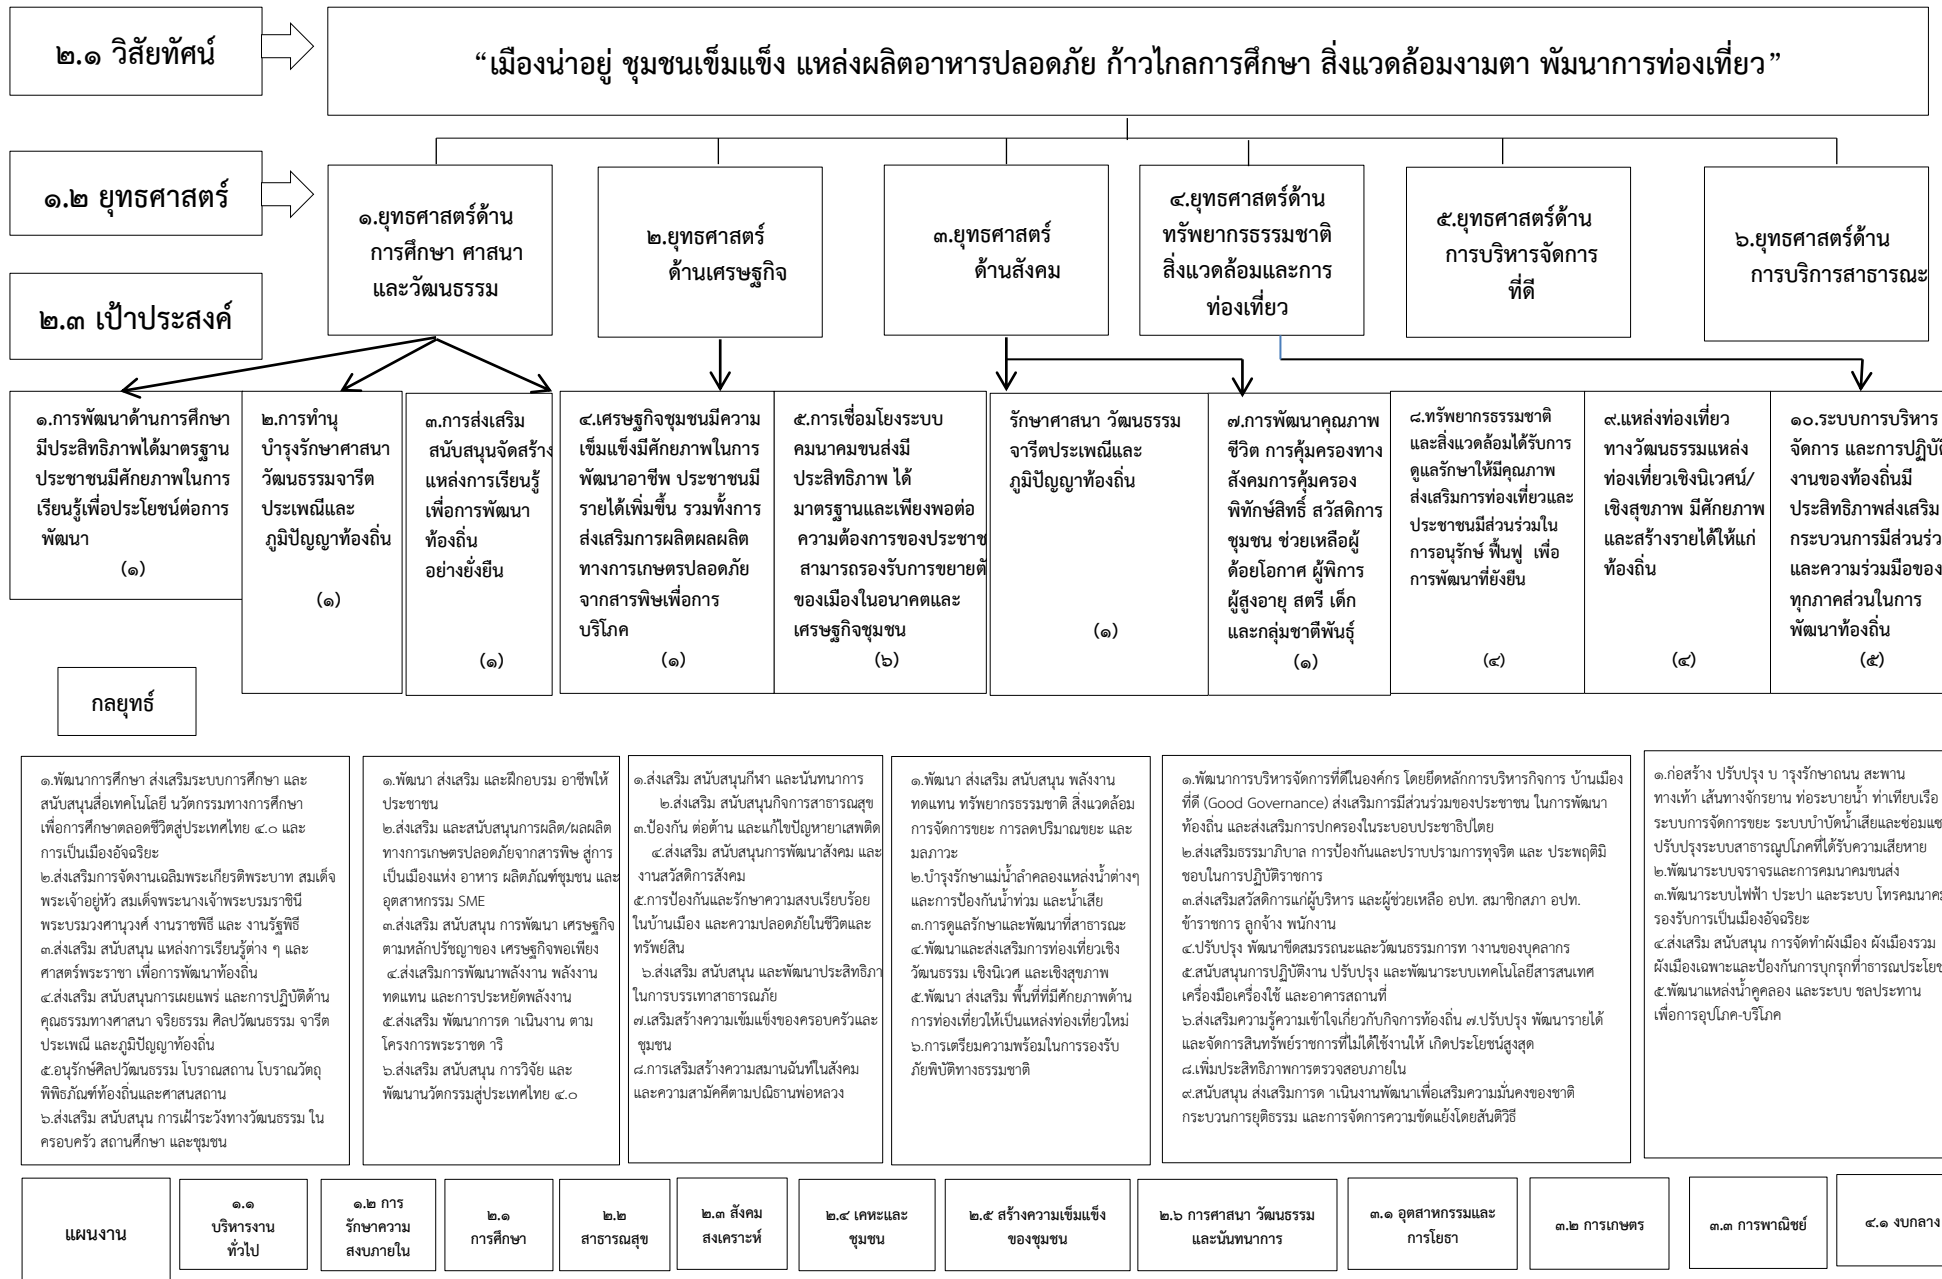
๒.๑ วิสัยทัศน์

"เมืองน่าอยู่ ชุมชนเข้มแข็ง แหล่งผลิตอาหารปลอดภัย ก้าวไกลการศึกษา สิ่งแวดล้อมงามตา พัฒนาการท่องเที่ยว"

๑.๒ ยุทธศาสตร์

๒.๓ เป้าประสงค์

๑.ยุทธศาสตร์ด้านการศึกษา ศาสนา และวัฒนธรรม

๒.ยุทธศาสตร์ ด้านเศรษฐกิจ

๓.ยุทธศาสตร์ ด้านสังคม

๔.ยุทธศาสตร์ด้านทรัพยากรธรรมชาติ สิ่งแวดล้อมและการท่องเที่ยว

๕.ยุทธศาสตร์ด้านการบริหารจัดการที่ดี

๖.ยุทธศาสตร์ด้านการบริการสาธารณะ

๑.การพัฒนาด้านการศึกษามีประสิทธิภาพได้มาตรฐาน ประชาชนมีศักยภาพในการเรียนรู้เพื่อประโยชน์ต่อการพัฒนา (๑)

๒.การทำนุบำรุงรักษาศาสนา วัฒนธรรมจารีตประเพณีและภูมิปัญญาท้องถิ่น (๑)

๓.การส่งเสริม สนับสนุนจัดสร้างแหล่งการเรียนรู้เพื่อการพัฒนาท้องถิ่น อย่างยั่งยืน (๑)

๔.เศรษฐกิจชุมชนมีความเข้มแข็งมีศักยภาพในการพัฒนาอาชีพ ประชาชนมีรายได้เพิ่มขึ้น รวมทั้งการส่งเสริมการผลิตผลผลิตทางการเกษตรปลอดภัยจากสารพิษเพื่อการบริโภค (๑)

๕.การเชื่อมโยงระบบคมนาคมขนส่งมีประสิทธิภาพ ได้มาตรฐานและเพียงพอต่อความต้องการของประชาช สามารถรองรับการขยายตั ของเมืองในอนาคตและเศรษฐกิจชุมชน (๖)

รักษาศาสนา วัฒนธรรม จารีตประเพณีและภูมิปัญญาท้องถิ่น (๑)

๗.การพัฒนาคุณภาพชีวิต การคุ้มครองทางสังคมการคุ้มครองพิทักษ์สิทธิ์ สวัสดิการชุมชน ช่วยเหลือผู้ด้อยโอกาศ ผู้พิการ ผู้สูงอายุ สตรี เด็ก และกลุ่มชาติพันธุ์ (๑)

๘.ทรัพยากรธรรมชาติและสิ่งแวดล้อมได้รับการดูแลรักษาให้มีคุณภาพ ส่งเสริมการท่องเที่ยวและประชาชนมีส่วนร่วมในการอนุรักษ์ ฟื้นฟู เพื่อการพัฒนาที่ยั่งยืน (๔)

๙.แหล่งท่องเที่ยวทางวัฒนธรรมแหล่งท่องเที่ยวเชิงนิเวศน์/เชิงสุขภาพ มีศักยภาพและสร้างรายได้ให้แก่ท้องถิ่น (๔)

๑๐.ระบบการบริหารจัดการ และการปฏิบัติงานของท้องถิ่นมีประสิทธิภาพส่งเสริมกระบวนการมีส่วนร่ว และความร่วมมือของทุกภาคส่วนในการพัฒนาท้องถิ่น (๕)

กลยุทธ์

๑.พัฒนาการศึกษา ส่งเสริมระบบการศึกษา และสนับสนุนสื่อเทคโนโลยี นวัตกรรมทางการศึกษาเพื่อการศึกษาตลอดชีวิตสู่ประเทศไทย ๔.๐ และการเป็นเมืองอัจฉริยะ
๒.ส่งเสริมการจัดงานเฉลิมพระเกียรติพระบาท สมเด็จพระเจ้าอยู่หัว สมเด็จพระนางเจ้าพระบรมราชินี พระบรมวงศานุวงศ์ งานราชพิธี และ งานรัฐพิธี
๓.ส่งเสริม สนับสนุน แหล่งการเรียนรู้ต่าง ๆ และศาสตร์พระราชา เพื่อการพัฒนาท้องถิ่น
๔.ส่งเสริม สนับสนุนการเผยแพร่ และการปฏิบัติด้านคุณธรรมทางศาสนา จริยธรรม ศิลปวัฒนธรรม จารีตประเพณี และภูมิปัญญาท้องถิ่น
๕.อนุรักษ์ศิลปวัฒนธรรม โบราณสถาน โบราณวัตถุ พิพิธภัณฑ์ท้องถิ่นและศาสนสถาน
๖.ส่งเสริม สนับสนุน การเฝ้าระวังทางวัฒนธรรม ในครอบครัว สถานศึกษา และชุมชน

๑.พัฒนา ส่งเสริม และฝึกอบรม อาชีพให้ประชาชน
๒.ส่งเสริม และสนับสนุนการผลิต/ผลผลิตทางการเกษตรปลอดภัยจากสารพิษ สู่การเป็นเมืองแห่ง อาหาร ผลิตภัณฑ์ชุมชน และอุตสาหกรรม SME
๓.ส่งเสริม สนับสนุน การพัฒนา เศรษฐกิจตามหลักปรัชญาของ เศรษฐกิจพอเพียง
๔.ส่งเสริมการพัฒนาพลังงาน พลังงานทดแทน และการประหยัดพลังงาน
๕.ส่งเสริม พัฒนาการด าเนินงาน ตามโครงการพระราชด าริ
๖.ส่งเสริม สนับสนุน การวิจัย และพัฒนานวัตกรรมสู่ประเทศไทย ๔.๐

๑.ส่งเสริม สนับสนุนกีฬา และนันทนาการ
๒.ส่งเสริม สนับสนุนกิจการสาธารณสุข
๓.ป้องกัน ต่อต้าน และแก้ไขปัญหายาเสพติด
๔.ส่งเสริม สนับสนุนการพัฒนาสังคม และงานสวัสดิการสังคม
๕.การป้องกันและรักษาความสงบเรียบร้อยในบ้านเมือง และความปลอดภัยในชีวิตและทรัพย์สิน
๖.ส่งเสริม สนับสนุน และพัฒนาประสิทธิภา ในการบรรเทาสาธารณภัย
๗.เสริมสร้างความเข้มแข็งของครอบครัวและชุมชน
๘.การเสริมสร้างความสมานฉันท์ในสังคม และความสามัคคีตามปณิธานพ่อหลวง

๑.พัฒนา ส่งเสริม สนับสนุน พลังงานทดแทน ทรัพยากรธรรมชาติ สิ่งแวดล้อม การจัดการขยะ การลดปริมาณขยะ และมลภาวะ
๒.บำรุงรักษาแม่น้ำลำคลองแหล่งน้ำต่างๆ และการป้องกันน้ำท่วม และน้ำเสีย
๓.การดูแลรักษาและพัฒนาที่สาธารณะ
๔.พัฒนาและส่งเสริมการท่องเที่ยวเชิงวัฒนธรรม เชิงนิเวศ และเชิงสุขภาพ
๕.พัฒนา ส่งเสริม พื้นที่ที่มีศักยภาพด้านการท่องเที่ยวให้เป็นแหล่งท่องเที่ยวใหม่
๖.การเตรียมความพร้อมในการรองรับภัยพิบัติทางธรรมชาติ

๑.พัฒนาการบริหารจัดการที่ดีในองค์กร โดยยึดหลักการบริหารกิจการ บ้านเมืองที่ดี (Good Governance) ส่งเสริมการมีส่วนร่วมของประชาชน ในการพัฒนาท้องถิ่น และส่งเสริมการปกครองในระบอบประชาธิปไตย
๒.ส่งเสริมธรรมาภิบาล การป้องกันและปราบปรามการทุจริต และ ประพฤติมิชอบในการปฏิบัติราชการ
๓.ส่งเสริมสวัสดิการแก่ผู้บริหาร และผู้ช่วยเหลือ อปท. สมาชิกสภา อปท. ข้าราชการ ลูกจ้าง พนักงาน
๔.ปรับปรุง พัฒนาขีดสมรรถนะและวัฒนธรรมการท างานของบุคลากร
๕.สนับสนุนการปฏิบัติงาน ปรับปรุง และพัฒนาระบบเทคโนโลยีสารสนเทศ เครื่องมือเครื่องใช้ และอาคารสถานที่
๖.ส่งเสริมความรู้ความเข้าใจเกี่ยวกับกิจการท้องถิ่น ๗.ปรับปรุง พัฒนารายได้ และจัดการสินทรัพย์ราชการที่ไม่ได้ใช้งานให้ เกิดประโยชน์สูงสุด
๘.เพิ่มประสิทธิภาพการตรวจสอบภายใน
๙.สนับสนุน ส่งเสริมการด าเนินงานพัฒนาเพื่อเสริมความมั่นคงของชาติ กระบวนการยุติธรรม และการจัดการความขัดแย้งโดยสันติวิธี

๑.ก่อสร้าง ปรับปรุง บ ารุงรักษาถนน สะพาน ทางเท้า เส้นทางจักรยาน ท่อระบายน้ำ ท่าเทียบเรือ ระบบการจัดการขยะ ระบบบำบัดน้ำเสียและซ่อมแซ ปรับปรุงระบบสาธารณูปโภคที่ได้รับความเสียหาย
๒.พัฒนาระบบจราจรและการคมนาคมขนส่ง
๓.พัฒนาระบบไฟฟ้า ประปา และระบบ โทรคมนาค รองรับการเป็นเมืองอัจฉริยะ
๔.ส่งเสริม สนับสนุน การจัดทำผังเมือง ผังเมืองรวม ผังเมืองเฉพาะและป้องกันการบุกรุกที่สาธารณประโย
๕.พัฒนาแหล่งน้ำคูคลอง และระบบ ชลประทาน เพื่อการอุปโภค-บริโภค

| แผนงาน | ๑.๑ บริหารงานทั่วไป | ๑.๒ การรักษาความสงบภายใน | ๒.๑ การศึกษา | ๒.๒ สาธารณสุข | ๒.๓ สังคมสงเคราะห์ | ๒.๔ เคหะและชุมชน | ๒.๕ สร้างความเข้มแข็งของชุมชน | ๒.๖ การศาสนา วัฒนธรรม และนันทนาการ | ๓.๑ อุตสาหกรรมและการโยธา | ๓.๒ การเกษตร | ๓.๓ การพาณิชย์ | ๔.๑ งบกลาง |
|---|---|---|---|---|---|---|---|---|---|---|---|---|